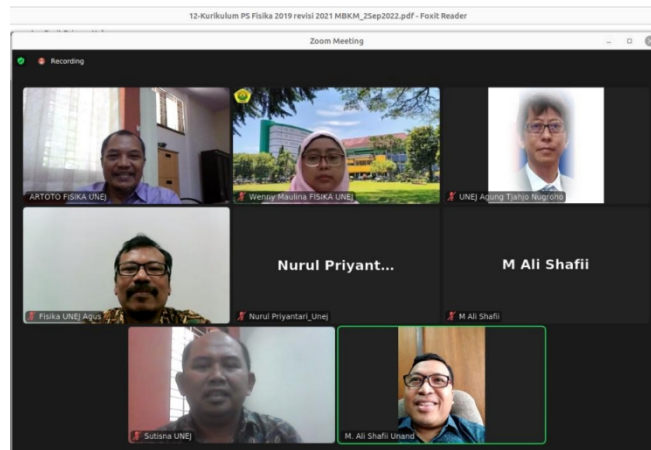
12-Kurikulum PS Fisika 2019 revisi 2021 MBKM_2Sep2022.pdf - Foxit Reader

Zoom Meeting

Recording

ARTOTO FISIKA UNEJ

Wenny Maulina FISIKA UNEJ

UNEJ Agung Tjahjo Nugroho

Fisika UNEJ Agus

Nurul Priyant...

Nurul Priyantari_Unej

M Ali Shafii

M Ali Shafii

Sutisna UNEJ

M. Ali Shafii Unand